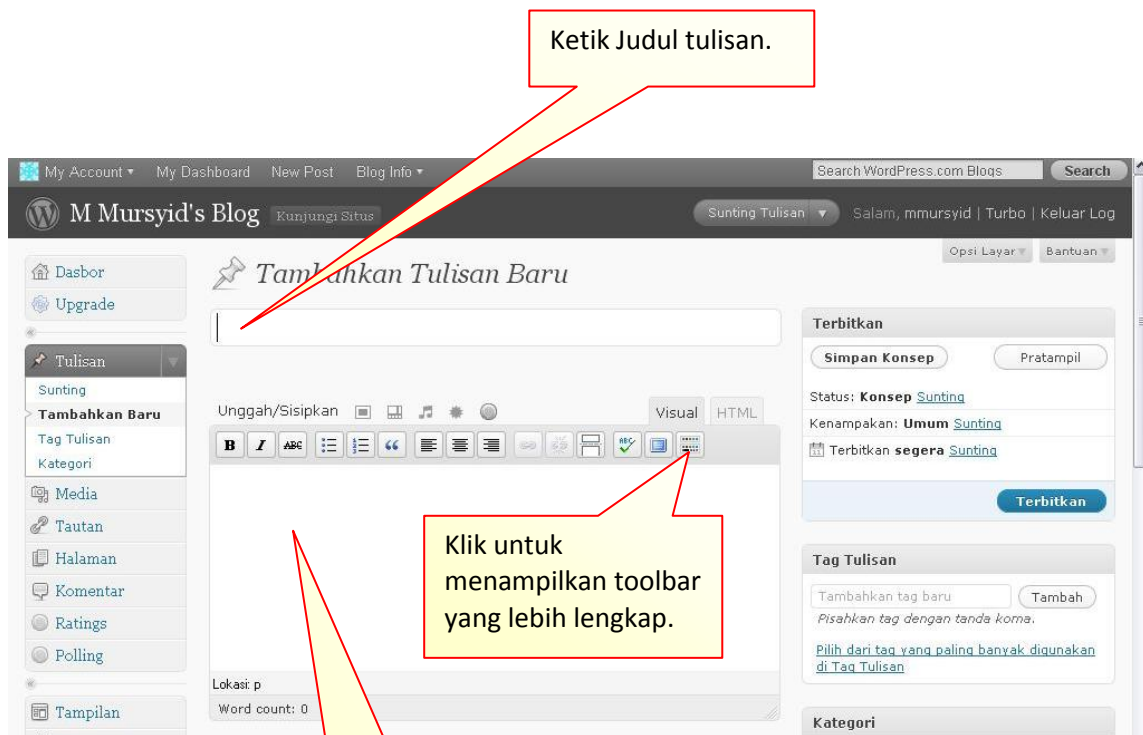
Ketik Judul tulisan.

My Account ▾ My Dashboard New Post Blog Info ▾

Search WordPress.com Blogs Search

M Mursyid's Blog Kunjungi Situs

Sunting Tulisan ▾ Salam, mmursyid | Turbo | Keluar Log

Opsi Layar ▾ Bantuan ▾

Dasbor
Upgrade
Tulisan
Sunting
Tambahkan Baru
Tag Tulisan
Kategori
Media
Tautan
Halaman
Komentar
Ratings
Polling
Tampilan

Tambahkan Tulisan Baru

Unggah/Sisipkan

Visual HTML

B I ABC

Klik untuk menampilkan toolbar yang lebih lengkap.

Lokasi: p

Word count: 0

Terbitkan

Simpan Konsep Pratampil

Status: Konsep Sunting

Kenampakan: Umum Sunting

Terbitkan segera Sunting

Terbitkan

Tag Tulisan

Tambahkan tag baru Tambah

Pisahkan tag dengan tanda koma.

Pilih dari tag yang paling banyak digunakan di Tag Tulisan

Kategori